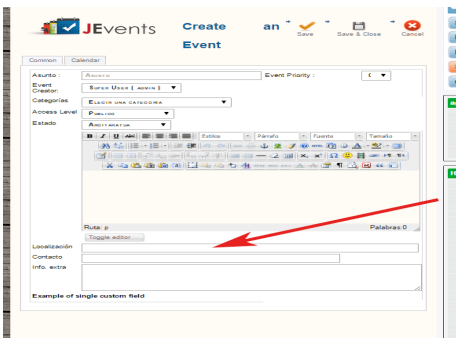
JEvents Create an Event

Save Save & Close Cancel

Common Calendar

Asunto : Asunto Event Priority : 0

Event Creator: Super User ( admin )

Categorías Elegir una categoría

Access Level Publico

Estado Aprobado

Estilos Párrafo Fuente Tamaño

Ruta: p Palabras:0

Toggle editor

Localización

Contacto

Info. extra

Example of single custom field